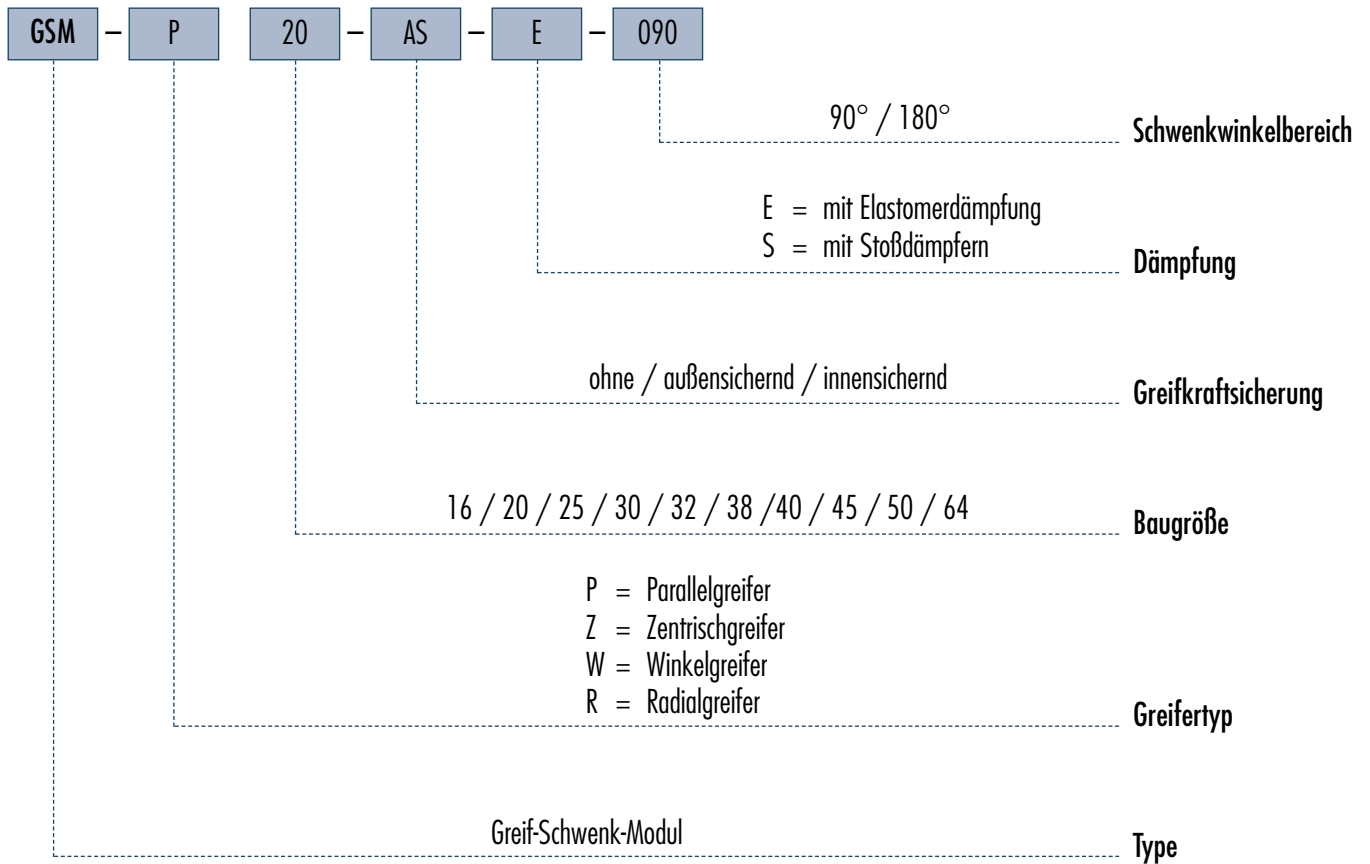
GSM – P 20 – AS – E – 090

90° / 180°

Schwenkwinkelbereich

E = mit Elastomerdämpfung
S = mit Stoßdämpfern

Dämpfung

ohne / außensichernd / innensichernd

Greifkraftsicherung

16 / 20 / 25 / 30 / 32 / 38 /40 / 45 / 50 / 64

Baugröße

P = Parallelgreifer
Z = Zentrischgreifer
W = Winkelgreifer
R = Radialgreifer

Greifertyp

Greif-Schwenk-Modul

Type